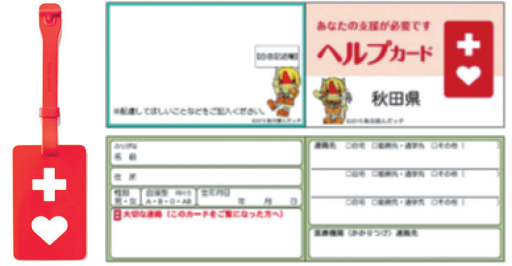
あなたの支援が必要です
ヘルプカード
秋田県
自由記述欄
※配慮してほしいことなどをご記入ください。
©2015 秋田県んだッチ
©2015 秋田県んだッチ

ふりがな
名前
住所
性別 男・女
血液型 Rh( ) A・B・O・AB
生年月日 年 月 日
大切な連絡（このカードをご覧になった方へ）

連絡先 □自宅 □勤務先・通学先 □その他（ ）
連絡先 □自宅 □勤務先・通学先 □その他（ ）
連絡先 □自宅 □勤務先・通学先 □その他（ ）
医療機関（かかりつけ）連絡先